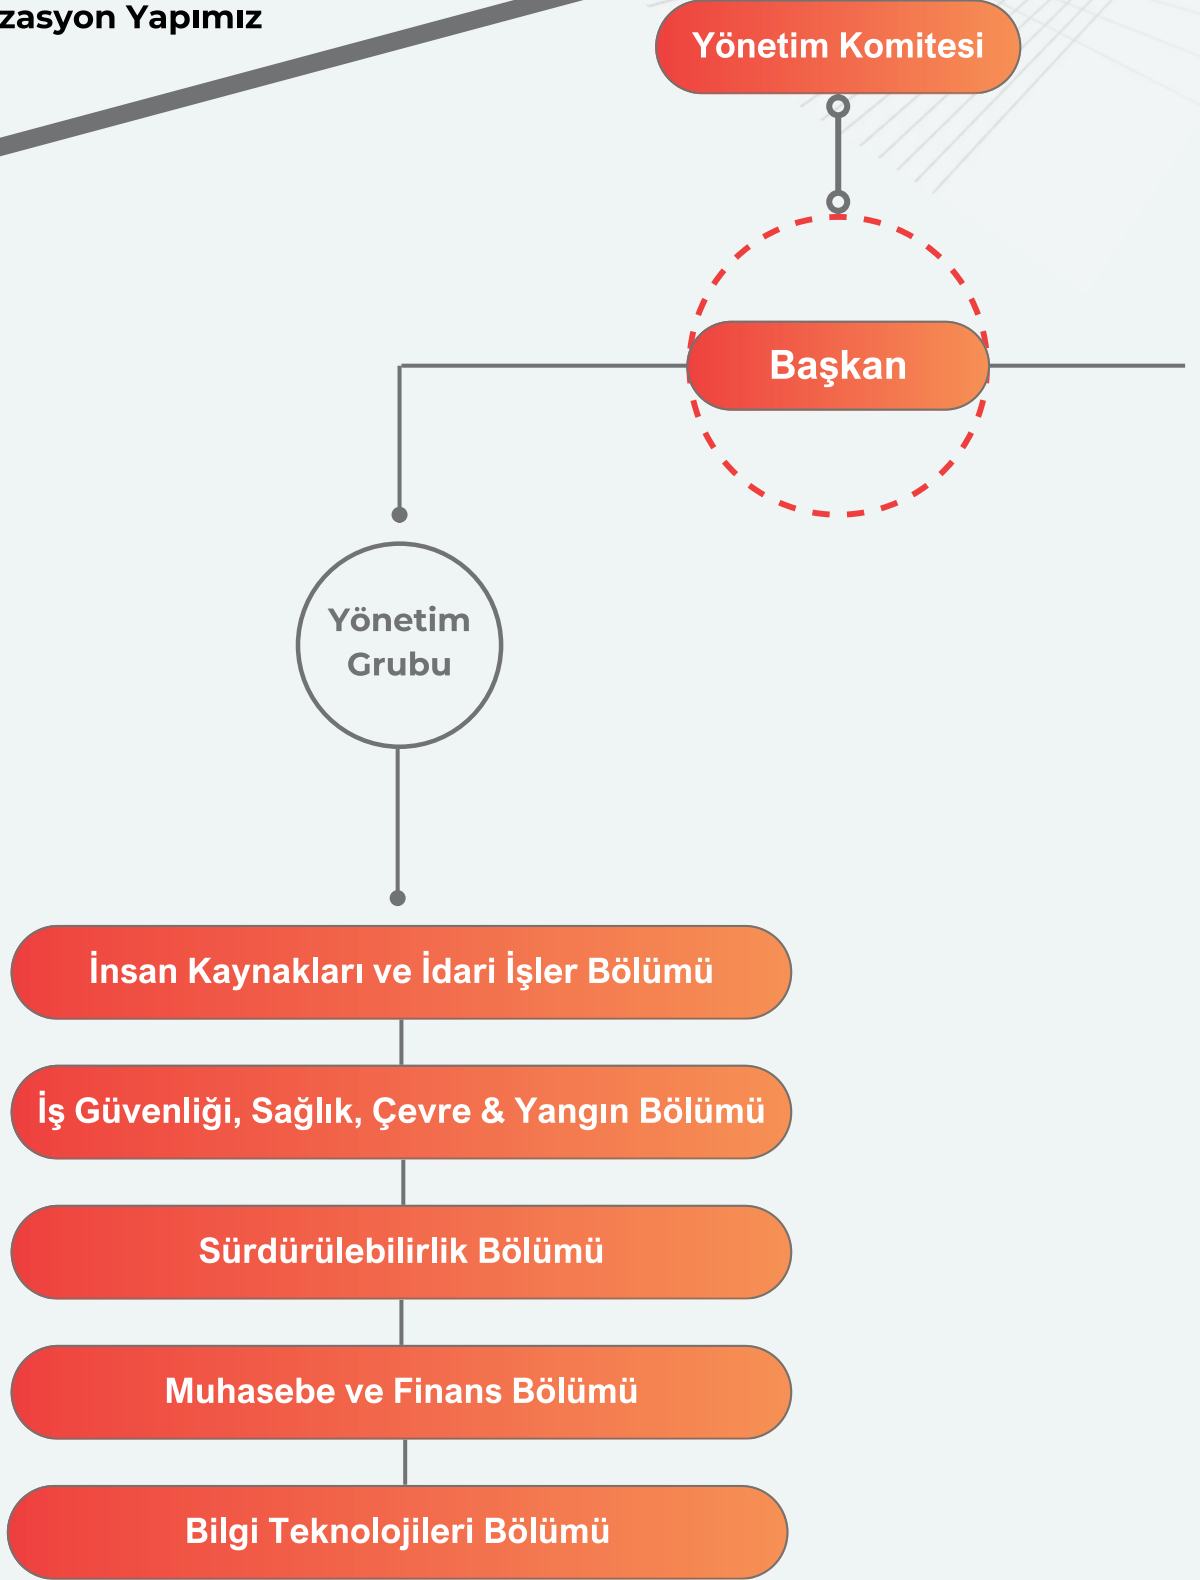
zasyon Yapımız

Yönetim Komitesi

Başkan

Yönetim Grubu

İnsan Kaynakları ve İdari İşler Bölümü

İş Güvenliği, Sağlık, Çevre & Yangın Bölümü

Sürdürülebilirlik Bölümü

Muhasebe ve Finans Bölümü

Bilgi Teknolojileri Bölümü